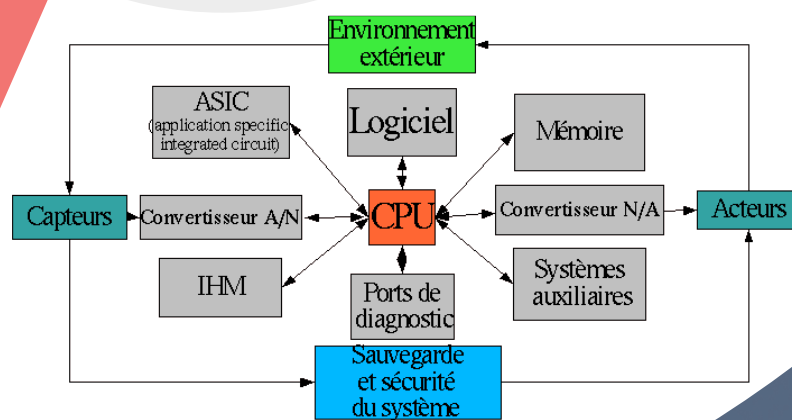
Environnement extérieur

ASIC (application specific integrated circuit)

Logiciel

Mémoire

Capteurs

Convertisseur A/N

CPU

Convertisseur N/A

Acteurs

IHM

Ports de diagnostic

Systèmes auxiliaires

Sauvegarde et sécurité du système